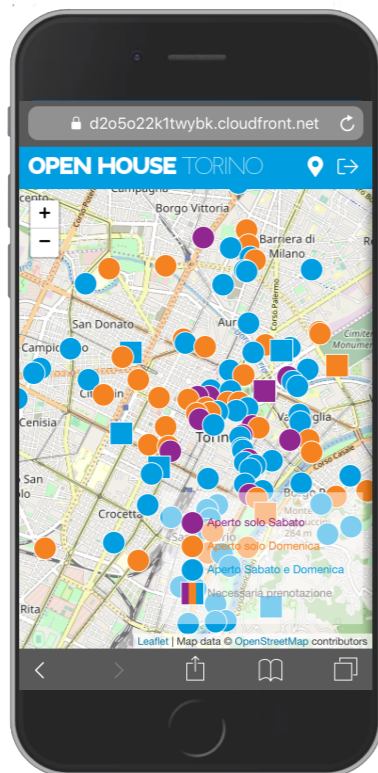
d2o5o22k1twybk.cloudfront.net

OPEN HOUSE TORINO

+
−

Campagna
Borgo Vittoria
Barriera di Milano
Corso Palermo
San Donato
Aur
Campidoglio
Cimitero Monumentale
Cit
Cenisia
Vanchiglia
Torino
San Paolo
Borgo Po
Crocetta
Monte
284 m
Rita

Aperto solo Sabato
Aperto solo Domenica
Aperto Sabato e Domenica
Necessaria prenotazione

Leaflet | Map data © OpenStreetMap contributors